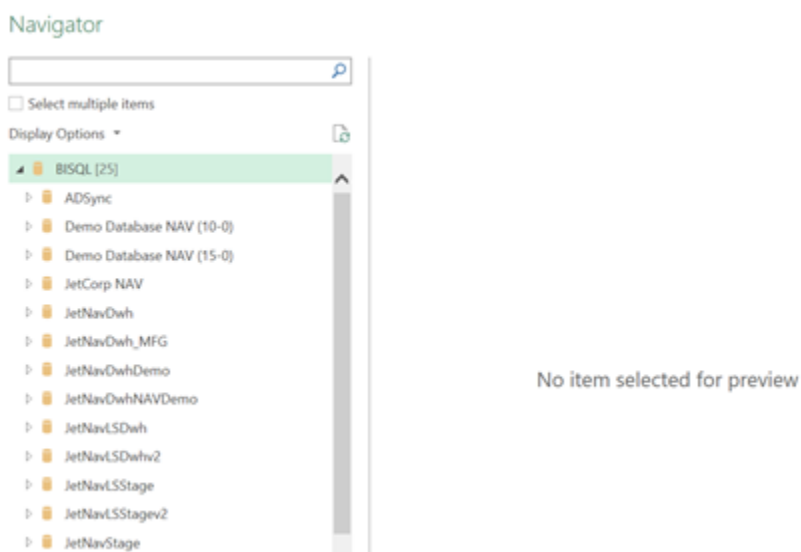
Navigator

Select multiple items

Display Options

BISQL [25]

ADSync

Demo Database NAV (10-0)

Demo Database NAV (15-0)

JetCorp NAV

JetNavDwh

JetNavDwh_MFG

JetNavDwhDemo

JetNavDwhNAVDemo

JetNavLSDwh

JetNavLSDwhv2

JetNavLSStage

JetNavLSStagev2

JetNavStage

No item selected for preview